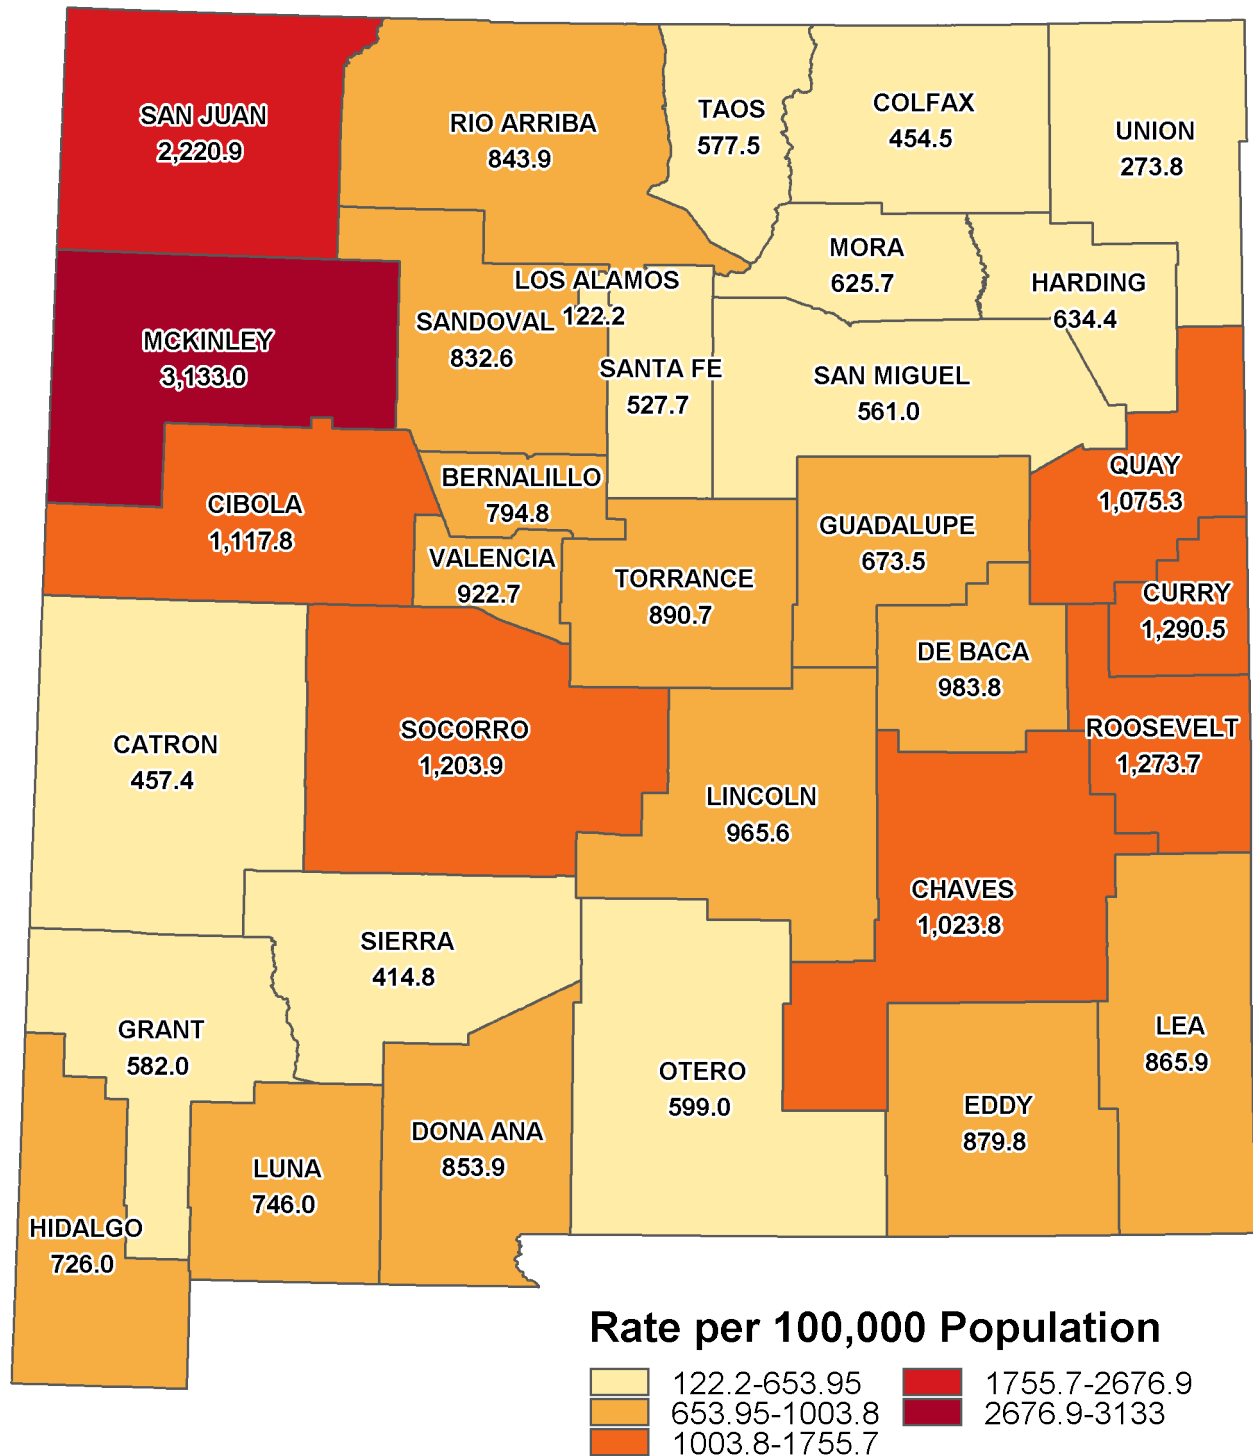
SAN JUAN
2,220.9

RIO ARRIBA
843.9

TAOS
577.5

COLFAX
454.5

UNION
273.8

MORA
625.7

HARDING
634.4

LOS ALAMOS
122.2

SANDOVAL
832.6

MCKINLEY
3,133.0

SANTA FE
527.7

SAN MIGUEL
561.0

BERNALILLO
794.8

QUAY
1,075.3

CIBOLA
1,117.8

GUADALUPE
673.5

VALENCIA
922.7

TORRANCE
890.7

CURRY
1,290.5

DE BACA
983.8

ROOSEVELT
1,273.7

CATRON
457.4

SOCORRO
1,203.9

LINCOLN
965.6

CHAVES
1,023.8

SIERRA
414.8

GRANT
582.0

LEA
865.9

OTERO
599.0

EDDY
879.8

DONA ANA
853.9

LUNA
746.0

HIDALGO
726.0

Rate per 100,000 Population

122.2-653.95
653.95-1003.8
1003.8-1755.7
1755.7-2676.9
2676.9-3133